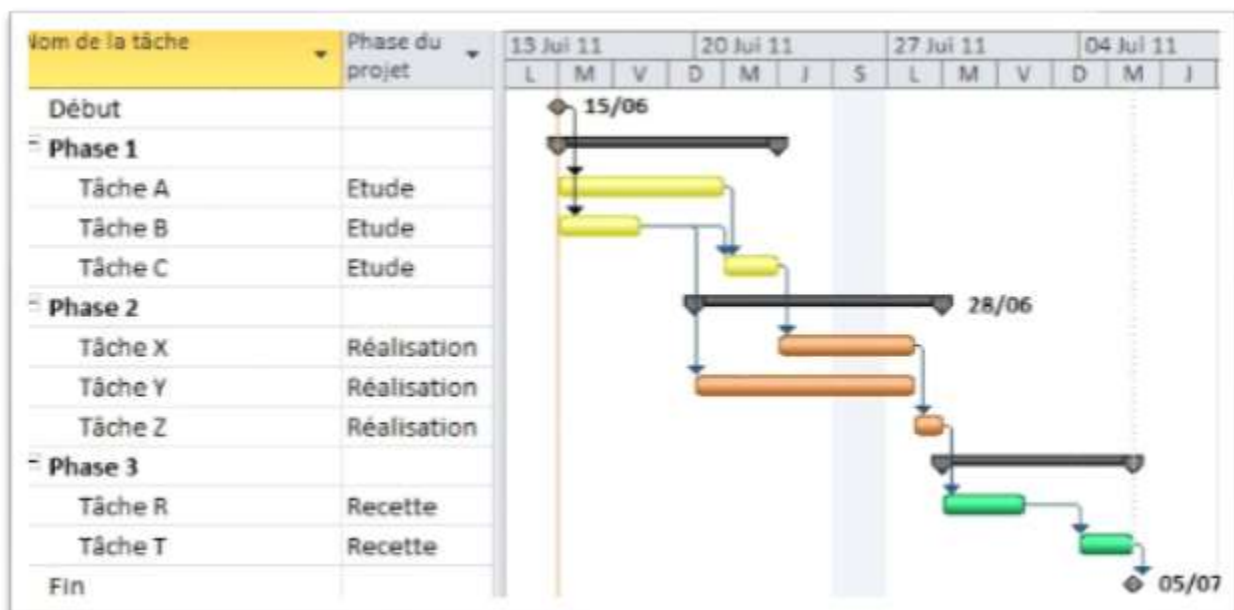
| Nom de la tâche | Phase du projet |
|---|---|
| Début | |
| Phase 1 | |
| Tâche A | Etude |
| Tâche B | Etude |
| Tâche C | Etude |
| Phase 2 | |
| Tâche X | Réalisation |
| Tâche Y | Réalisation |
| Tâche Z | Réalisation |
| Phase 3 | |
| Tâche R | Recette |
| Tâche T | Recette |
| Fin | |

13 Jui 11 | 20 Jui 11 | 27 Jui 11 | 04 Jul 11

L M V D M J S L M V D M J

15/06

28/06

05/07